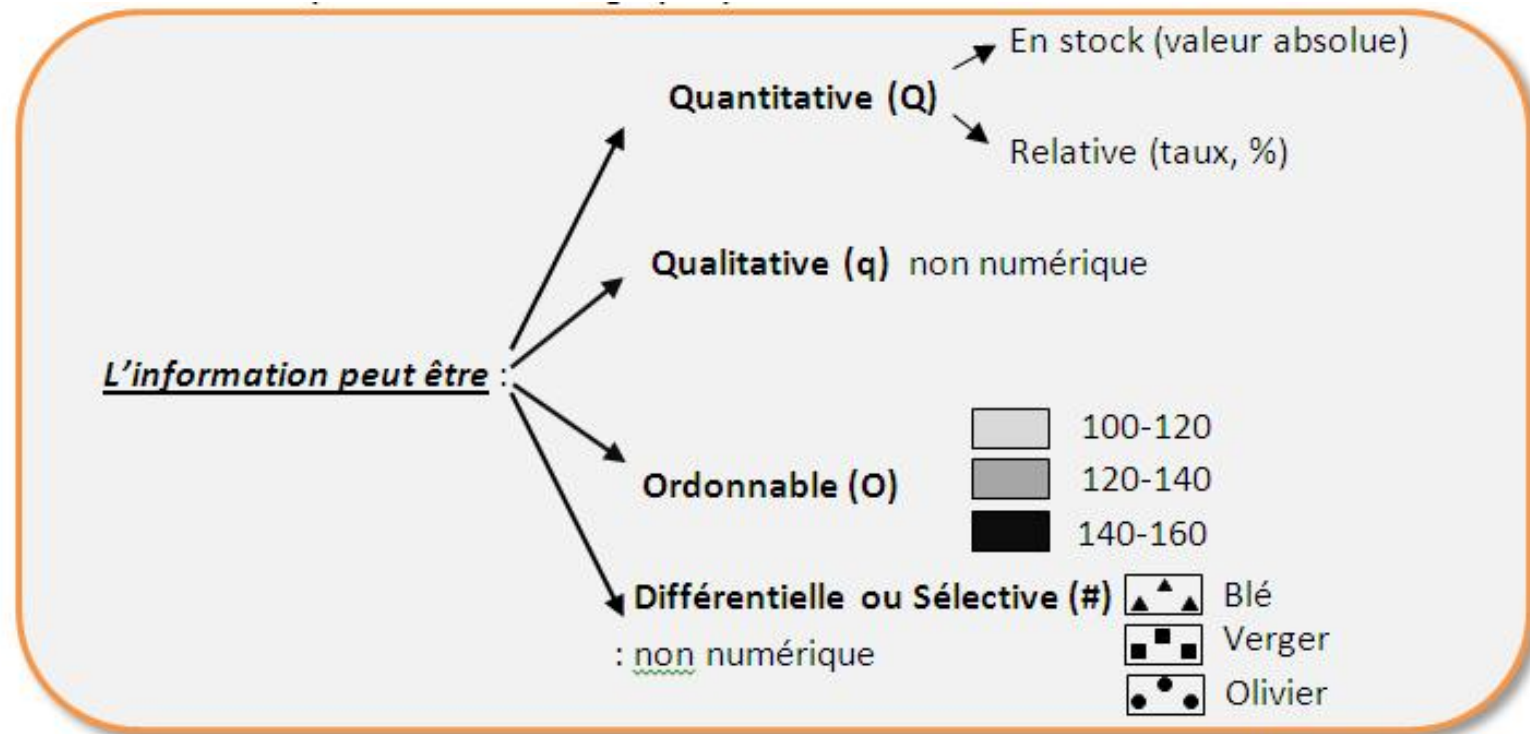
Quantitative (Q)

En stock (valeur absolue)

Relative (taux, %)

Qualitative (q) non numérique

L'information peut être :

Ordonnable (O)

100-120

120-140

140-160

Différentielle ou Sélective (#)

: non numérique

Blé

Verger

Olivier